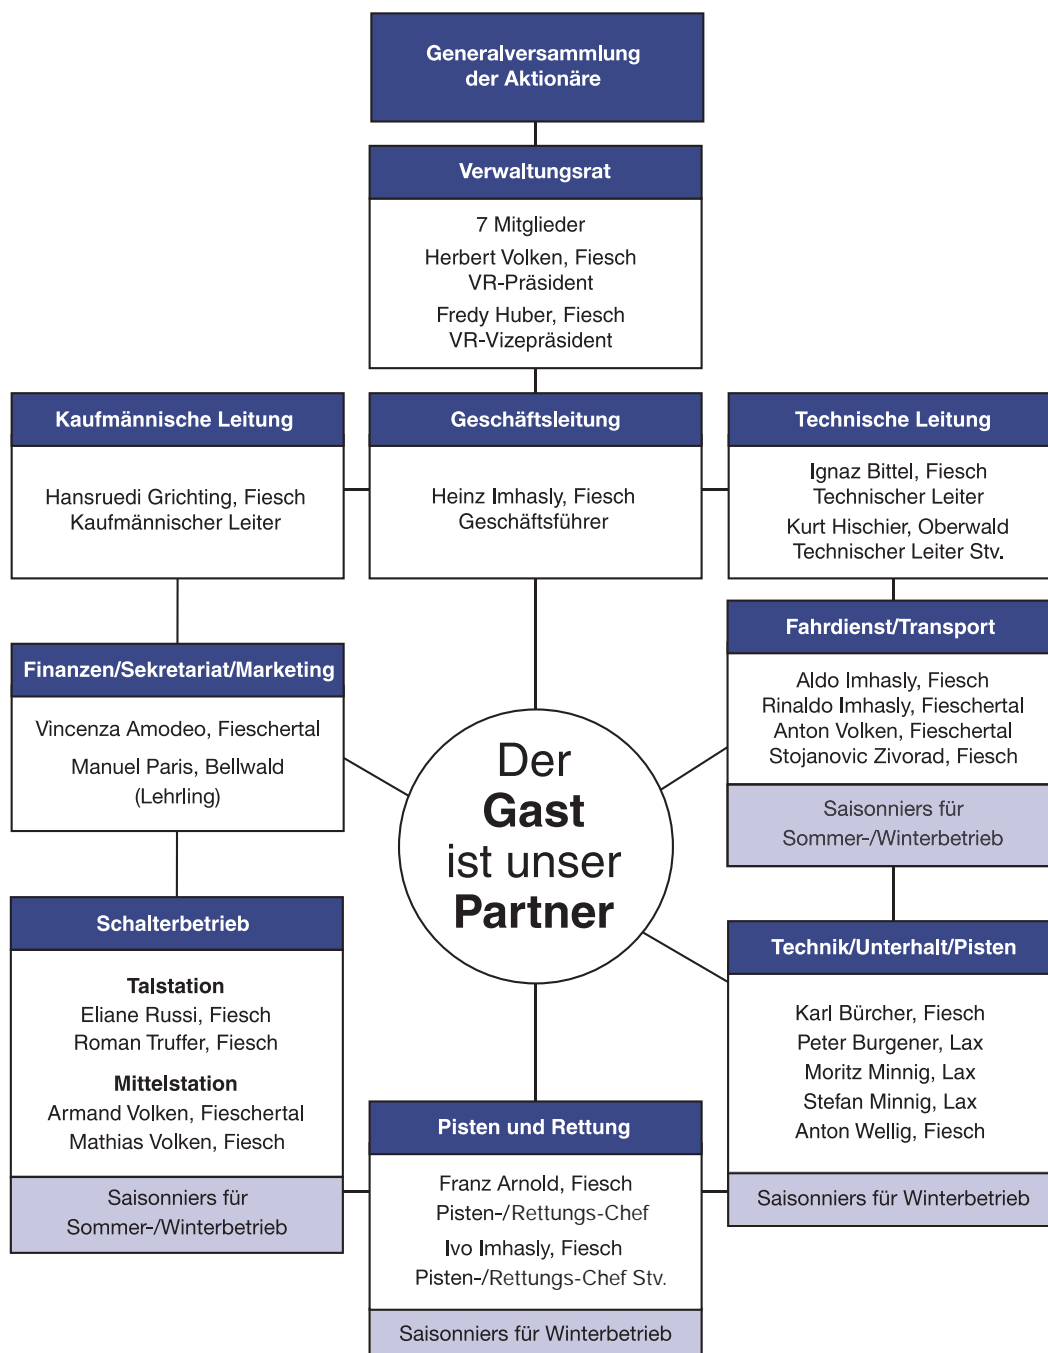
Generalversammlung der Aktionäre

Verwaltungsrat

7 Mitglieder

Herbert Volken, Fiesch
VR-Präsident

Fredy Huber, Fiesch
VR-Vizepräsident

Kaufmännische Leitung

Hansruedi Grichting, Fiesch
Kaufmännischer Leiter

Geschäftsleitung

Heinz Imhasly, Fiesch
Geschäftsführer

Technische Leitung

Ignaz Bittel, Fiesch
Technischer Leiter

Kurt Hischier, Oberwald
Technischer Leiter Stv.

Finanzen/Sekretariat/Marketing

Vincenza Amodeo, Fieschertal

Manuel Paris, Bellwald
(Lehrling)

Der **Gast** ist unser **Partner**

Fahrdienst/Transport

Aldo Imhasly, Fiesch
Rinaldo Imhasly, Fieschertal
Anton Volken, Fieschertal
Stojanovic Zivorad, Fiesch

Saisonniers für Sommer-/Winterbetrieb

Schalterbetrieb

Talstation
Eliane Russi, Fiesch
Roman Truffer, Fiesch

Mittelstation
Armand Volken, Fieschertal
Mathias Volken, Fiesch

Saisonniers für Sommer-/Winterbetrieb

Technik/Unterhalt/Pisten

Karl Bürcher, Fiesch
Peter Burgener, Lax
Moritz Minnig, Lax
Stefan Minnig, Lax
Anton Wellig, Fiesch

Saisonniers für Winterbetrieb

Pisten und Rettung

Franz Arnold, Fiesch
Pisten-/Rettungs-Chef

Ivo Imhasly, Fiesch
Pisten-/Rettungs-Chef Stv.

Saisonniers für Winterbetrieb